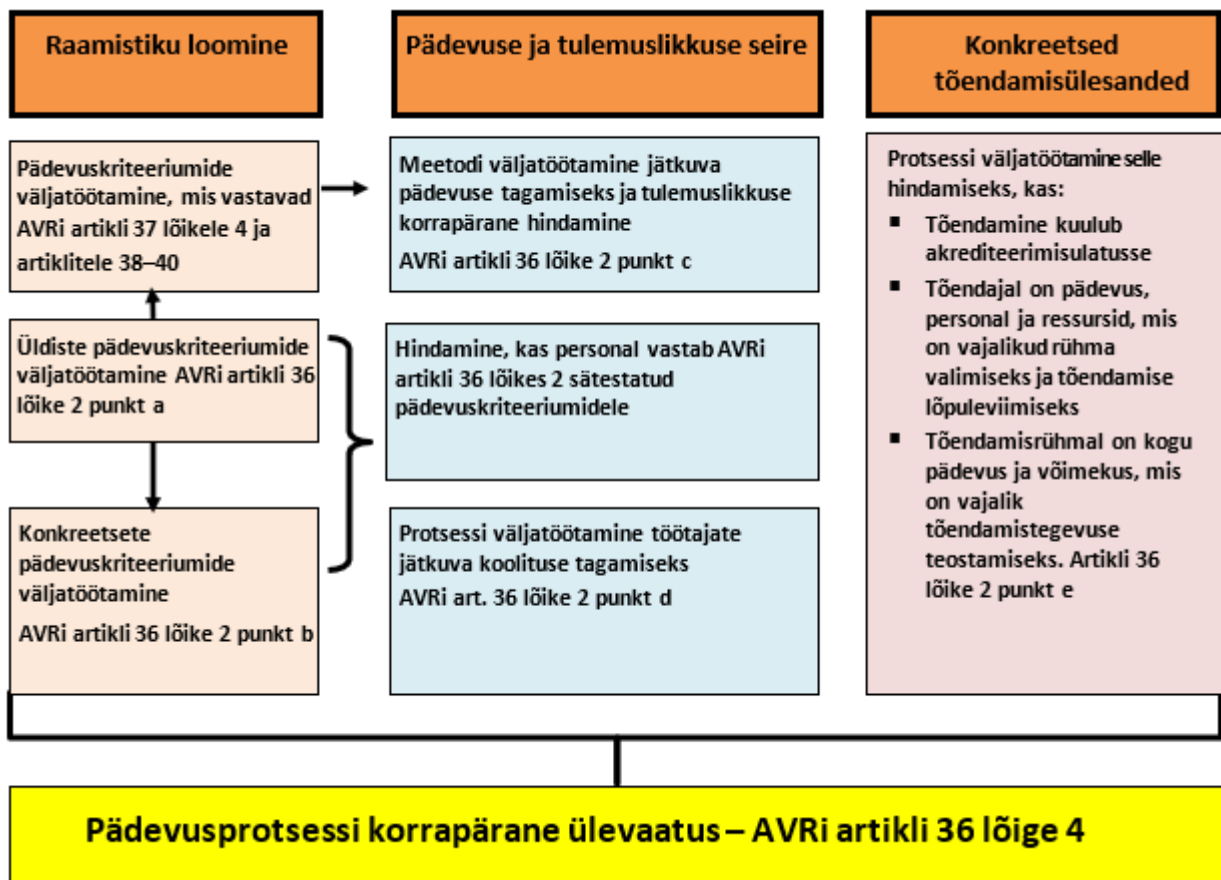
Raamistiku loomine

Pädevuse ja tulemuslikkuse seire

Konkreetsed tõendamisülesanded

Pädevuskriteeriumide väljatöötamine, mis vastavad AVRi artikli 37 lõikele 4 ja artiklitele 38–40

Üldiste pädevuskriteeriumide väljatöötamine AVRi artikli 36 lõike 2 punkt a

Konkreetsete pädevuskriteeriumide väljatöötamine

AVRi artikli 36 lõike 2 punkt b

Meetodi väljatöötamine jätkuva pädevuse tagamiseks ja tulemuslikkuse korrapärane hindamine

AVRi artikli 36 lõike 2 punkt c

Hindamine, kas personal vastab AVRi artikli 36 lõikes 2 sätestatud pädevuskriteeriumidele

Protsessi väljatöötamine töötajate jätkuva koolituse tagamiseks

AVRi art. 36 lõike 2 punkt d

Protsessi väljatöötamine selle hindamiseks, kas:

- Tõendamine kuulub akrediteerimisulatusse
- Tõendajal on pädevus, personal ja ressursid, mis on vajalikud rühma valimiseks ja tõendamise lõpuleviimiseks
- Tõendamisrühmal on kogu pädevus ja võimekus, mis on vajalik tõendamistegevuse teostamiseks. Artikli 36 lõike 2 punkt e

Pädevusprotsessi korrapärane ülevaatus – AVRi artikli 36 lõige 4